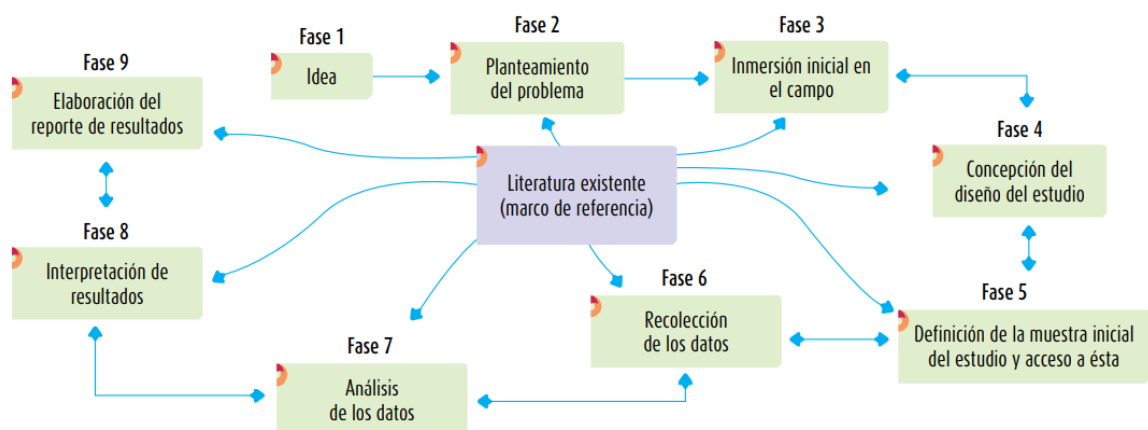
Fase 1
Idea

Fase 2
Planteamiento del problema

Fase 3
Inmersión inicial en el campo

Fase 4
Concepción del diseño del estudio

Fase 5
Definición de la muestra inicial del estudio y acceso a ésta

Fase 6
Recolección de los datos

Fase 7
Análisis de los datos

Fase 8
Interpretación de resultados

Fase 9
Elaboración del reporte de resultados

Literatura existente (marco de referencia)